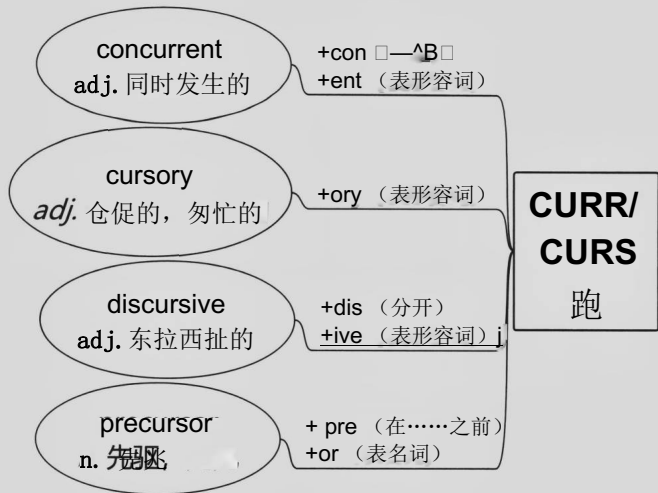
concurrent
adj. 同时发生的

+con □—^B□
+ent （表形容词）

cursory
adj. 仓促的，匆忙的

+ory （表形容词）

CURR/
CURS
跑

discursive
adj. 东拉西扯的

+dis （分开）
+ive （表形容词）

precursor
n. 先驱

+ pre （在……之前）
+or （表名词）